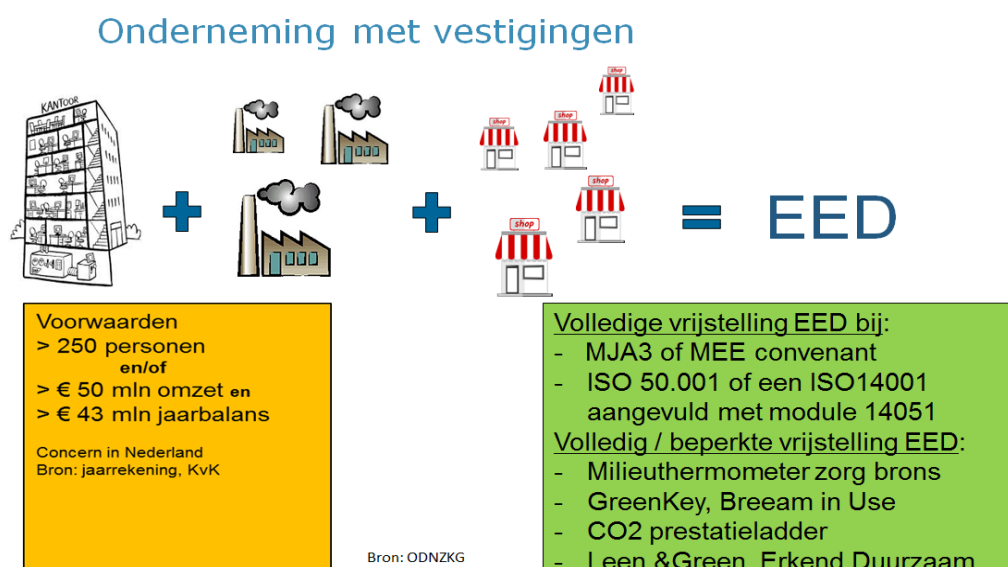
Onderneming met vestigingen

KANTOOR

shop

shop

shop

shop

shop

+ + = EED

Voorwaarden
> 250 personen
en/of
> € 50 mln omzet en
> € 43 mln jaarbalans

Concern in Nederland
Bron: jaarrekening, KvK

Bron: ODNZKG

Volledige vrijstelling EED bij:
- MJA3 of MEE convenant
- ISO 50.001 of een ISO14001 aangevuld met module 14051

Volledig / beperkte vrijstelling EED:
- Milieuthermometer zorg brons
- GreenKey, Breeam in Use
- CO2 prestatieladder
- Leen &Green, Erkend Duurzaam